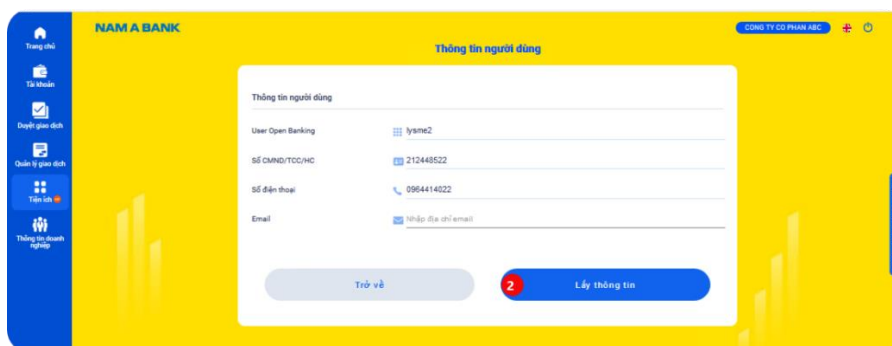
Trang chủ
Tài khoản
Duyệt giao dịch
Quản lý giao dịch
Tiện ích
Thông tin doanh nghiệp

NAM A BANK

CONG TY CO PHAN ABC

Thông tin người dùng

Thông tin người dùng

User Open Banking
lysme2

Số CMND/TCC/HC
212448522

Số điện thoại
0964414022

Email
Nhập địa chỉ email

Trở về

2

Lấy thông tin